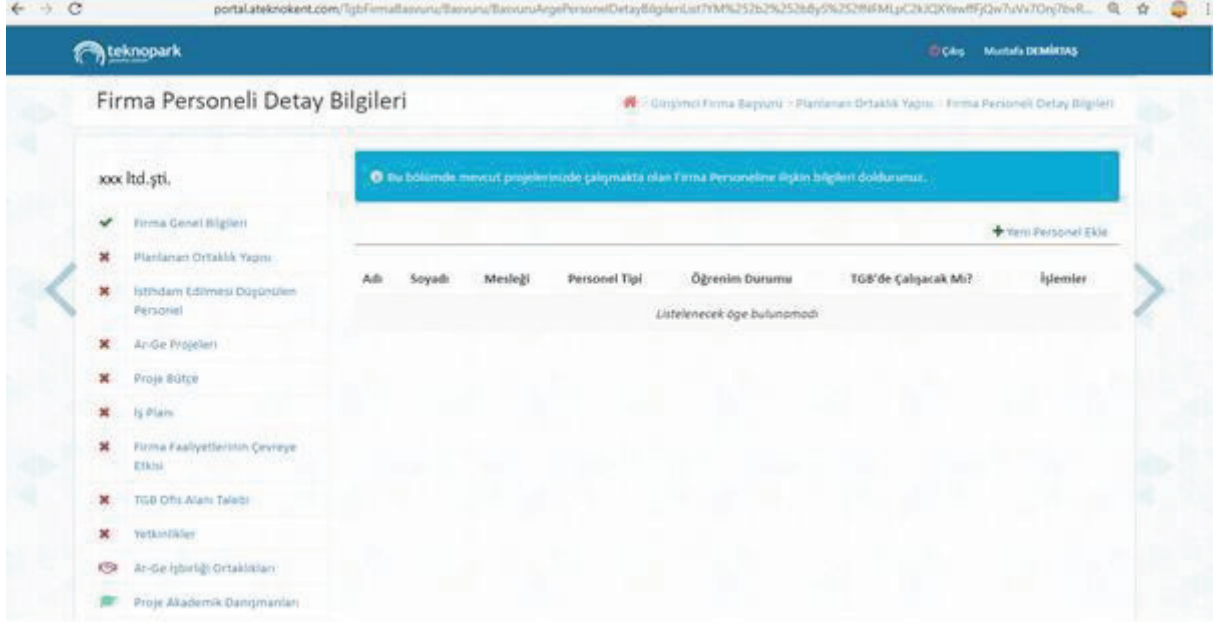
portal.ateknokent.com/TgbFirmaBasvuru/Basvuru/BasvuruArgePersonelDetayBilgileriList?YM%252b2%252bBy5%252fNFMLpC2kJQXtewffFjQw7uVx7Onj7bvR...

teknopark

Çıkış Mustafa DEMİRTAŞ

Firma Personeli Detay Bilgileri

Girişimci Firma Başvuru > Planlanan Ortaklık Yapısı > Firma Personeli Detay Bilgileri

xxx ltd.şti.

Firma Genel Bilgileri

Planlanan Ortaklık Yapısı

İstihdam Edilmesi Düşünülen Personel

Ar-Ge Projeleri

Proje Bütçe

İş Planı

Firma Faaliyetlerinin Çevreye Etkisi

TGB Ofis Alanı Talebi

Yetkinlikler

Ar-Ge İşbirliği Ortaklıkları

Proje Akademik Danışmanları

Bu bölümde mevcut projelerinizde çalışmakta olan Firma Personeline ilişkin bilgileri doldurunuz.

Yeni Personel Ekle

| Adı | Soyadı | Mesleği | Personel Tipi | Öğrenim Durumu | TGB'de Çalışacak Mı? | İşlemler |
|---|---|---|---|---|---|---|
| Listelenecek öge bulunamadı | | | | | | |